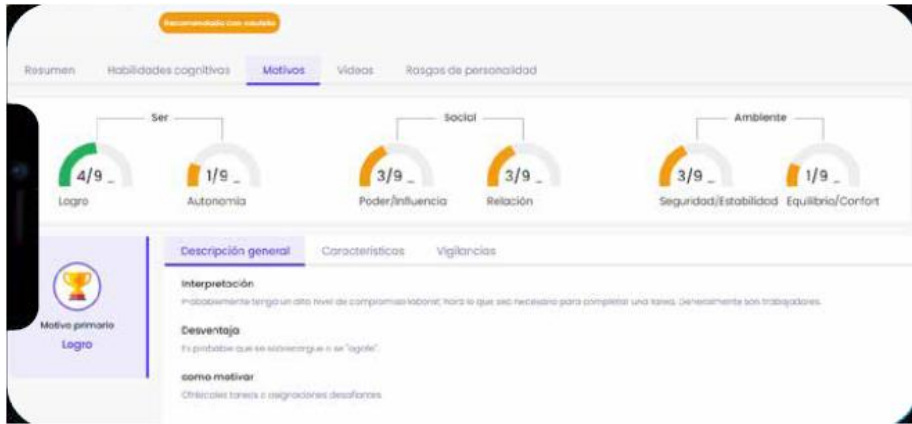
Recomendado con cautela

Resumen Habilidades cognitivas Motivos Videos Rasgos de personalidad

Ser
4/9
Logro
1/9
Autonomía

Social
3/9
Poder/Influencia
3/9
Relación

Ambiente
3/9
Seguridad/Estabilidad
1/9
Equilibrio/Confort

Motivo primario
Logro

Descripción general Características Vigilancias

Interpretación
Probablemente tenga un alto nivel de compromiso laboral; hará lo que sea necesario para completar una tarea. Generalmente son trabajadores.

Desventaja
Es probable que se sobrecargue o se "agote".

como motivar
Ofrézcales tareas o asignaciones desafiantes